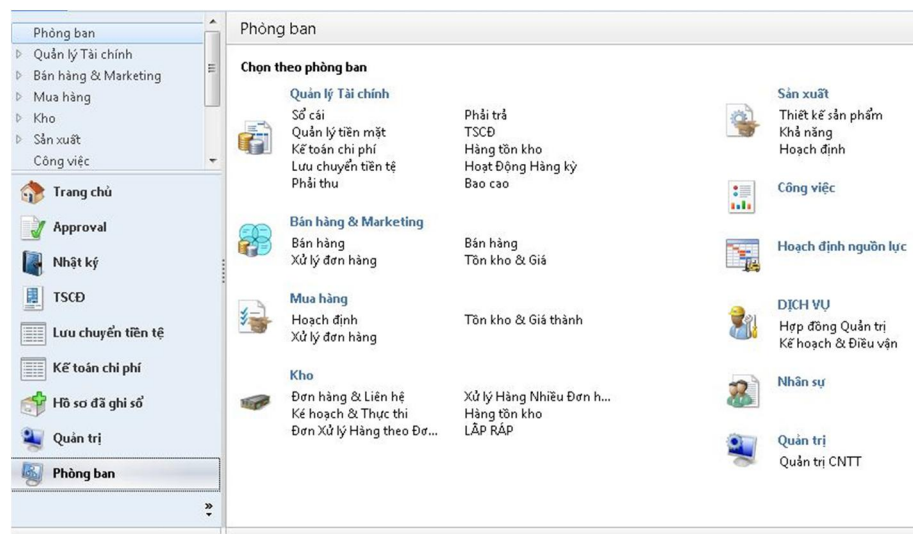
Phòng ban
Quản lý Tài chính
Bán hàng & Marketing
Mua hàng
Kho
Sản xuất
Công việc

Trang chủ
Approval
Nhật ký
TSCĐ
Lưu chuyển tiền tệ
Kế toán chi phí
Hồ sơ đã ghi sổ
Quản trị
Phòng ban

Phòng ban

Chọn theo phòng ban

Quản lý Tài chính
Sổ cái
Quản lý tiền mặt
Kế toán chi phí
Lưu chuyển tiền tệ
Phải thu
Phải trả
TSCĐ
Hàng tồn kho
Hoạt Động Hàng kỳ
Bao cao

Bán hàng & Marketing
Bán hàng
Xử lý đơn hàng
Bán hàng
Tồn kho & Giá

Mua hàng
Hoạch định
Xử lý đơn hàng
Tồn kho & Giá thành

Kho
Đơn hàng & Liên hệ
Kế hoạch & Thực thi
Đơn Xử lý Hàng theo Đơ...
Xử lý Hàng Nhiều Đơn h...
Hàng tồn kho
LẮP RÁP

Sản xuất
Thiết kế sản phẩm
Khả năng
Hoạch định

Công việc

Hoạch định nguồn lực

DỊCH VỤ
Hợp đồng Quản trị
Kế hoạch & Điều vận

Nhân sự

Quản trị
Quản trị CNTT